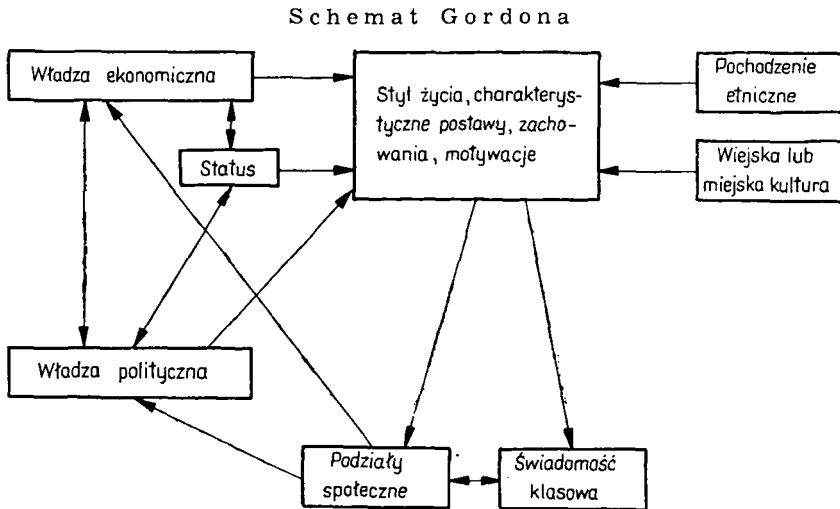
Schemat Gordona

Władza ekonomiczna

Status

Styl życia, charakterystyczne postawy, zachowania, motywacje

Pochodzenie etniczne

Wiejska lub miejska kultura

Władza polityczna

Podziały społeczne

Świadomość klasowa